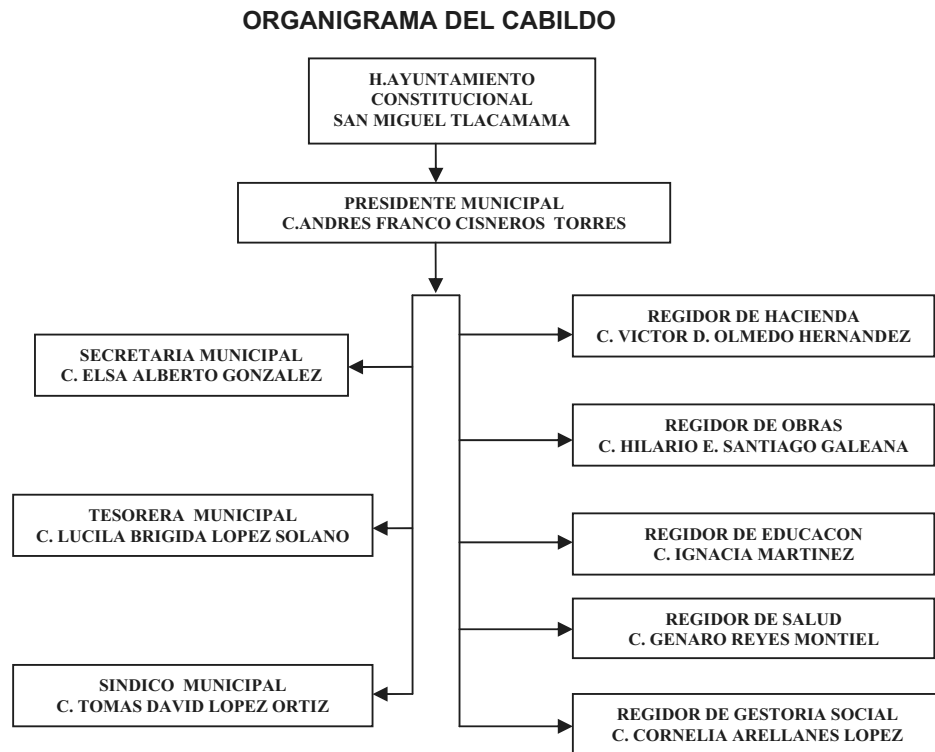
ORGANIGRAMA DEL CABILDO

H.AYUNTAMIENTO CONSTITUCIONAL SAN MIGUEL TLACAMAMA

PRESIDENTE MUNICIPAL C.ANDRES FRANCO CISNEROS TORRES

SECRETARIA MUNICIPAL C. ELSA ALBERTO GONZALEZ

TESORERA MUNICIPAL C. LUCILA BRIGIDA LOPEZ SOLANO

SINDICO MUNICIPAL C. TOMAS DAVID LOPEZ ORTIZ

REGIDOR DE HACIENDA C. VICTOR D. OLMEDO HERNANDEZ

REGIDOR DE OBRAS C. HILARIO E. SANTIAGO GALEANA

REGIDOR DE EDUCACON C. IGNACIA MARTINEZ

REGIDOR DE SALUD C. GENARO REYES MONTIEL

REGIDOR DE GESTORIA SOCIAL C. CORNELIA ARELLANES LOPEZ